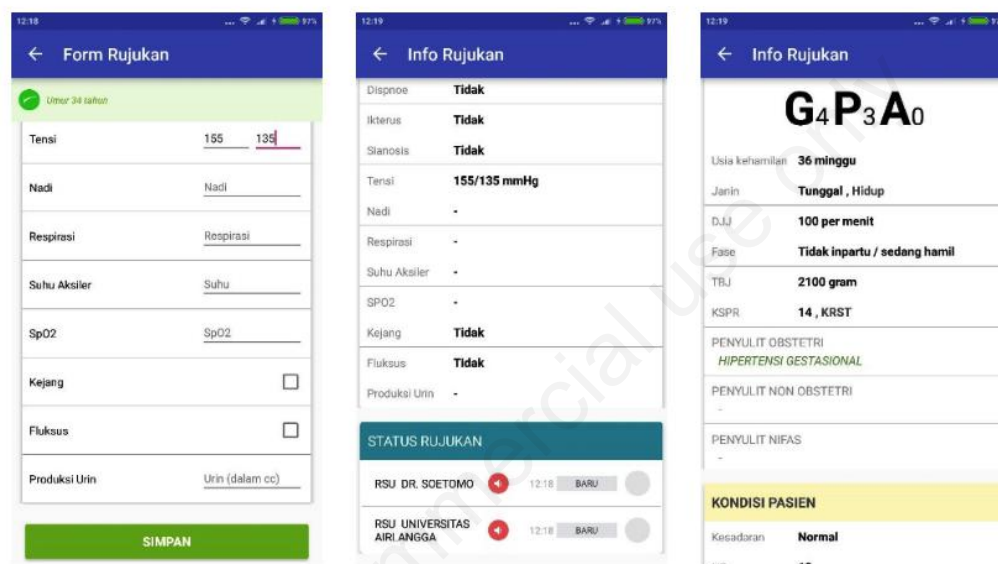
12:18

← Form Rujukan

Umur 34 tahun

Tensi 155 135

Nadi Nadi

Respirasi Respirasi

Suhu Aksiler Suhu

SpO2 SpO2

Kejang

Fluksus

Produksi Urin Urin (dalam cc)

SIMPAN

12:19

← Info Rujukan

Dispnoe Tidak

Ikterus Tidak

Sianosis Tidak

Tensi 155/135 mmHg

Nadi -

Respirasi -

Suhu Aksiler -

SPO2 -

Kejang Tidak

Fluksus Tidak

Produksi Urin -

STATUS RUJUKAN

RSU DR. SOETOMO 12:18 BARU

RSU UNIVERSITAS AIRLANGGA 12:18 BARU

12:19

← Info Rujukan

$G_4P_3A_0$

Usia kehamilan 36 minggu

Janin Tunggal , Hidup

DJJ 100 per menit

Fase Tidak inpartu / sedang hamil

TBJ 2100 gram

KSPR 14 , KRST

PENYULIT OBSTETRI
HIPERTENSI GESTASIONAL

PENYULIT NON OBSTETRI
-

PENYULIT NIFAS
-

KONDISI PASIEN

Kesadaran Normal

commercial use only